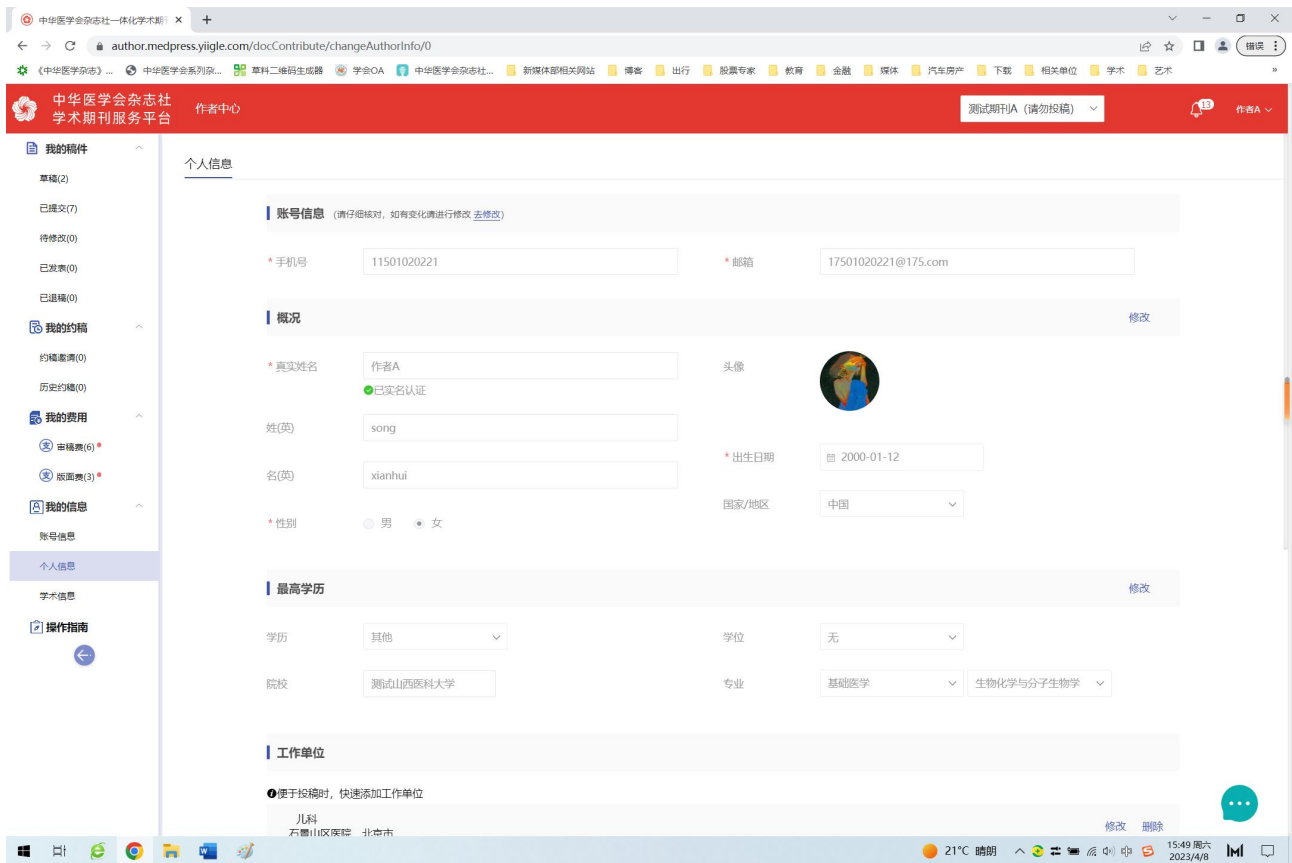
中华医学会杂志社一体化学术期刊 ×  +

author.medpress.yiigle.com/docContribute/changeAuthorInfo/0

错误

《中华医学杂志》... 中华医学会系列杂... 草料二维码生成器 学会OA 中华医学会杂志社... 新媒体部相关网站 博客 出行 股票专家 教育 金融 媒体 汽车房产 下载 相关单位 学术 艺术

中华医学会杂志社 学术期刊服务平台 作者中心

测试期刊A（请勿投稿）

13 作者A

我的稿件
草稿(2)
已提交(7)
待修改(0)
已发表(0)
已退稿(0)
我的约稿
约稿邀请(0)
历史约稿(0)
我的费用
支 审稿费(6)
支 版面费(3)
我的信息
账号信息
个人信息
学术信息
操作指南

个人信息

账号信息 (请仔细核对，如有变化请进行修改 去修改)

* 手机号 11501020221
* 邮箱 17501020221@175.com

概况 修改

* 真实姓名 作者A
已实名认证
头像

姓(英) song
* 出生日期 2000-01-12
名(英) xianhui
国家/地区 中国
* 性别 男 女

最高学历 修改

学历 其他
学位 无
院校 测试山西医科大学
专业 基础医学 生物化学与分子生物学

工作单位

便于投稿时，快速添加工作单位

儿科
石景山区医院 北京市
修改 删除

21°C 晴朗 15:49 周六 2023/4/8